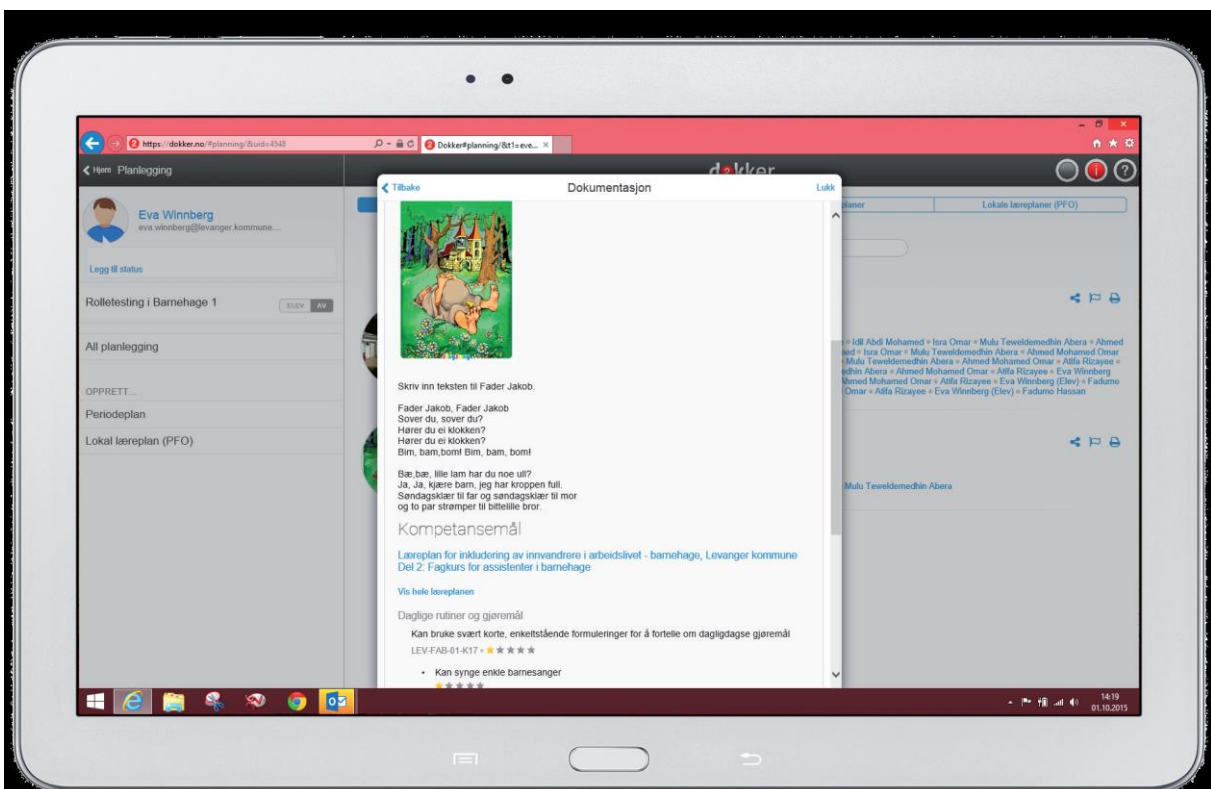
https://dokker.no/#planning/&uid=4348
Dokker#planning/&t1=eve... ×

dokker

Hjem Planlegging

Eva Winnberg
eva.winnberg@levanger.kommune...

Legg til status

Rolletesting i Barnehage 1
ELEV AV

All planlegging

OPPRETT...
Periodeplan
Lokal læreplan (PFO)

Tilbake
Dokumentasjon
Lukk

Skriv inn teksten til Fader Jakob.

Fader Jakob, Fader Jakob
Sover du, sover du?
Hører du ei klokken?
Hører du ei klokken?
Bim, bam,bom! Bim, bam, bom!

Bæ,bæ, lille lam har du noe ull?
Ja, Ja, kjære barn, jeg har kroppen full.
Søndagsklær til far og søndagsklær til mor
og to par strømper til bittelille bror.

Kompetansemål

Læreplan for inkludering av innvandrere i arbeidslivet - barnehage, Levanger kommune
Del 2: Fagkurs for assistenter i barnehage

Vis hele læreplanen

Daglige rutiner og gjøremål
Kan bruke svært korte, enkeltstående formuleringer for å fortelle om dagligdagse gjøremål
LEV-FAB-01-K17

• Kan synge enkle barnesanger

planer
Lokale læreplaner (PFO)

Idil Abdi Mohamed » Isra Omar » Mulu Teweldemedhin Abera » Ahmed ...ed » Isra Omar » Mulu Teweldemedhin Abera » Ahmed Mohamed Omar ...Mulu Teweldemedhin Abera » Ahmed Mohamed Omar » Atifa Rizayee » ...dhin Abera » Ahmed Mohamed Omar » Atifa Rizayee » Eva Winnberg ...hmed Mohamed Omar » Atifa Rizayee » Eva Winnberg (Elev) » Fadumo ...Omar » Atifa Rizayee » Eva Winnberg (Elev) » Fadumo Hassan

Mulu Teweldemedhin Abera

14:19
01.10.2015